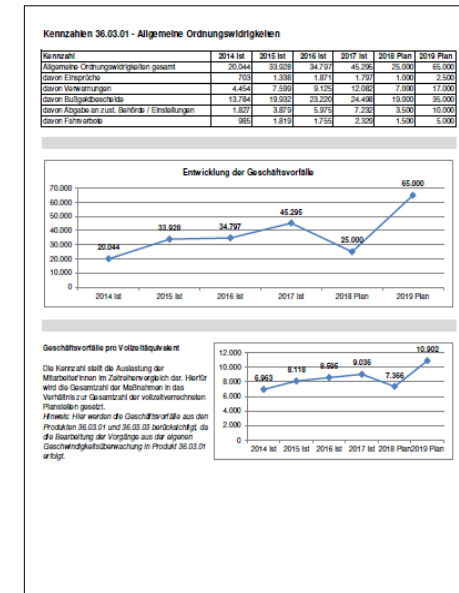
Kennzahlen 36.03.01 - Allgemeine Ordnungswidrigkeiten

| Kennzahl | 2014 Ist | 2015 Ist | 2016 Ist | 2017 Ist | 2018 Plan | 2019 Plan |
|---|---|---|---|---|---|---|
| Allgemeine Ordnungswidrigkeiten gesamt | 20.044 | 33.928 | 34.797 | 45.295 | 25.000 | 65.000 |
| davon Einsprüche | 703 | 1.338 | 1.871 | 1.797 | 1.000 | 2.500 |
| davon Verwarnungen | 4.454 | 7.599 | 9.125 | 12.082 | 7.000 | 17.000 |
| davon Bußgeldbescheide | 13.784 | 19.932 | 23.220 | 24.498 | 19.000 | 35.000 |
| davon Abgabe an zust. Behörde / Einstellungen | 1.827 | 3.879 | 5.975 | 7.232 | 3.500 | 10.000 |
| davon Fahrverbote | 985 | 1.819 | 1.755 | 2.329 | 1.500 | 5.000 |

Entwicklung der Geschäftsvorfälle

70.000
60.000
50.000
40.000
30.000
20.000
10.000
0

20.044
33.928
34.797
45.295
25.000
65.000

2014 Ist
2015 Ist
2016 Ist
2017 Ist
2018 Plan
2019 Plan

Geschäftsvorfälle pro Vollzeitäquivalent

Die Kennzahl stellt die Auslastung der MitarbeiterInnen im Zeitreihenvergleich dar. Hierfür wird die Gesamtzahl der Maßnahmen in das Verhältnis zur Gesamtzahl der vollzeitverrechneten Planstellen gesetzt.
Hinweis: Hier werden die Geschäftsvorfälle aus den Produkten 36.03.01 und 36.03.03 berücksichtigt, da die Bearbeitung der Vorgänge aus der eigenen Geschwindigkeitsüberwachung in Produkt 36.03.01 erfolgt.

12.000
10.000
8.000
6.000
4.000
2.000
0

6.963
8.118
8.595
9.036
7.366
10.902

2014 Ist
2015 Ist
2016 Ist
2017 Ist
2018 Plan
2019 Plan